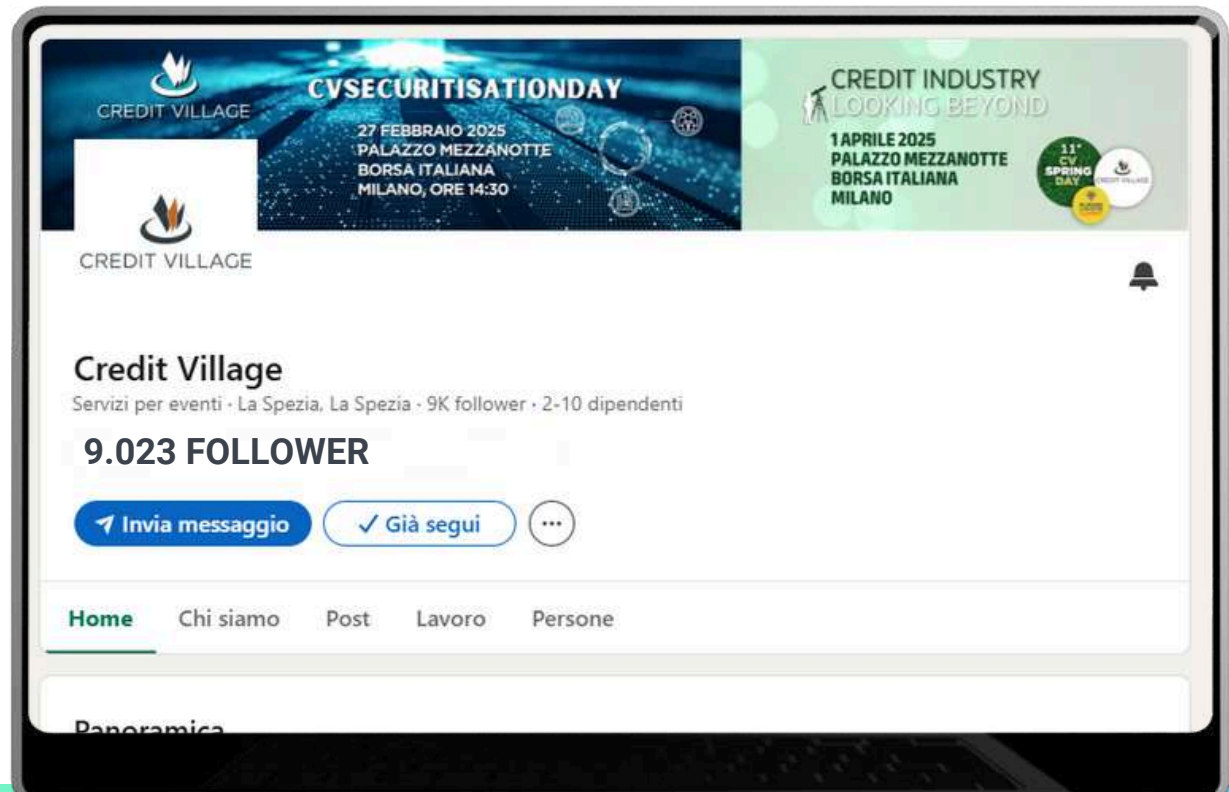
CREDIT VILLAGE

CVSECURITISATIONDAY
27 FEBBRAIO 2025
PALAZZO MEZZANOTTE
BORSA ITALIANA
MILANO, ORE 14:30

CREDIT INDUSTRY
LOOKING BEYOND
1 APRILE 2025
PALAZZO MEZZANOTTE
BORSA ITALIANA
MILANO

11° CV SPRING DAY

CREDIT VILLAGE

CREDIT VILLAGE

Credit Village
Servizi per eventi · La Spezia, La Spezia · 9K follower · 2-10 dipendenti

9.023 FOLLOWER

Invia messaggio
✓ Già segui
···

Home Chi siamo Post Lavoro Persone

Panoramica